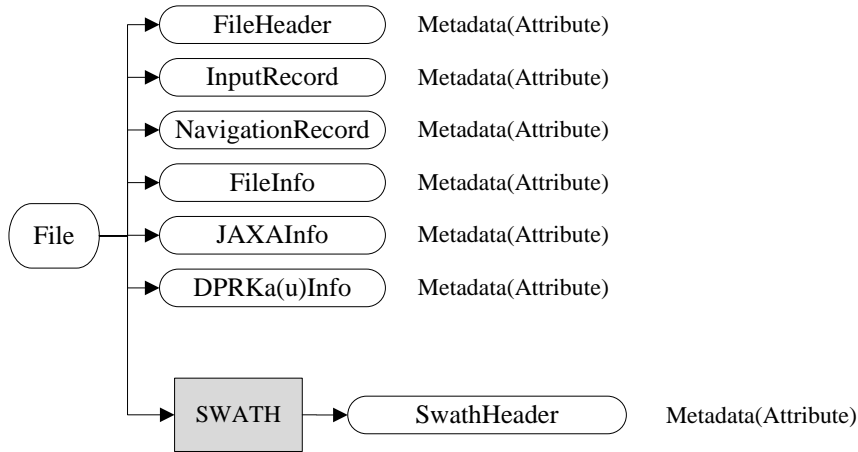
FileHeader Metadata(Attribute)

InputRecord Metadata(Attribute)

NavigationRecord Metadata(Attribute)

FileInfo Metadata(Attribute)

File

JAXAInfo Metadata(Attribute)

DPRKa(u)Info Metadata(Attribute)

SWATH

SwathHeader Metadata(Attribute)